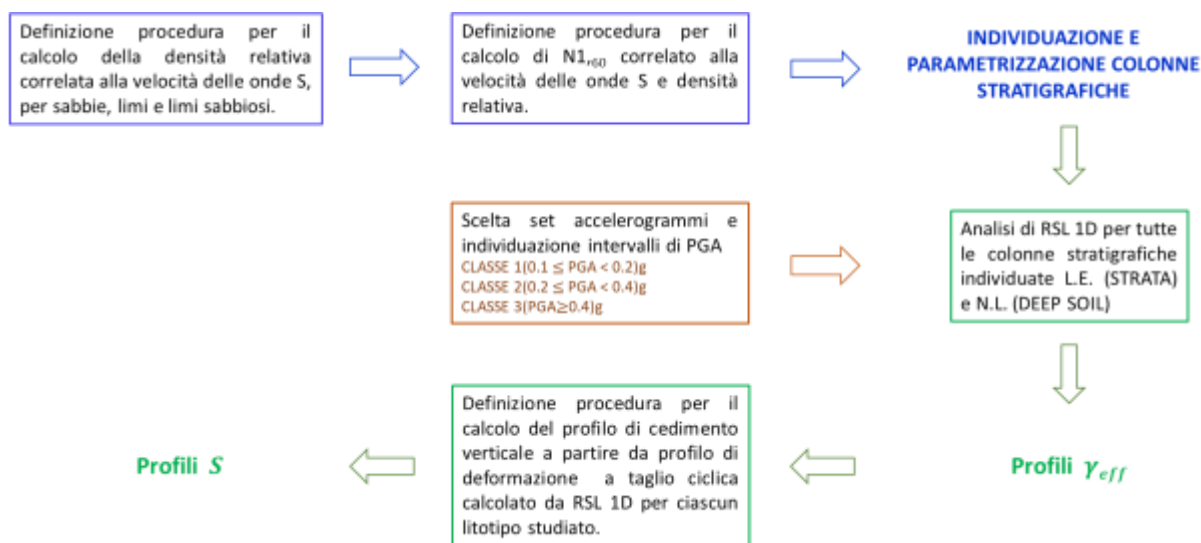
Definizione procedura per il calcolo della densità relativa correlata alla velocità delle onde S, per sabbie, limi e limi sabbiosi.

Definizione procedura per il calcolo di $N1_{60}$ correlato alla velocità delle onde S e densità relativa.

INDIVIDUAZIONE E PARAMETRIZZAZIONE COLONNE STRATIGRAFICHE

Scelta set accelerogrammi e individuazione intervalli di PGA
CLASSE 1($0.1 \leq PGA < 0.2$)g
CLASSE 2($0.2 \leq PGA < 0.4$)g
CLASSE 3($PGA \geq 0.4$)g

Analisi di RSL 1D per tutte le colonne stratigrafiche individuate L.E. (STRATA) e N.L. (DEEP SOIL)

Profili $S$

Definizione procedura per il calcolo del profilo di cedimento verticale a partire da profilo di deformazione a taglio ciclica calcolato da RSL 1D per ciascun litotipo studiato.

Profili $\gamma_{eff}$